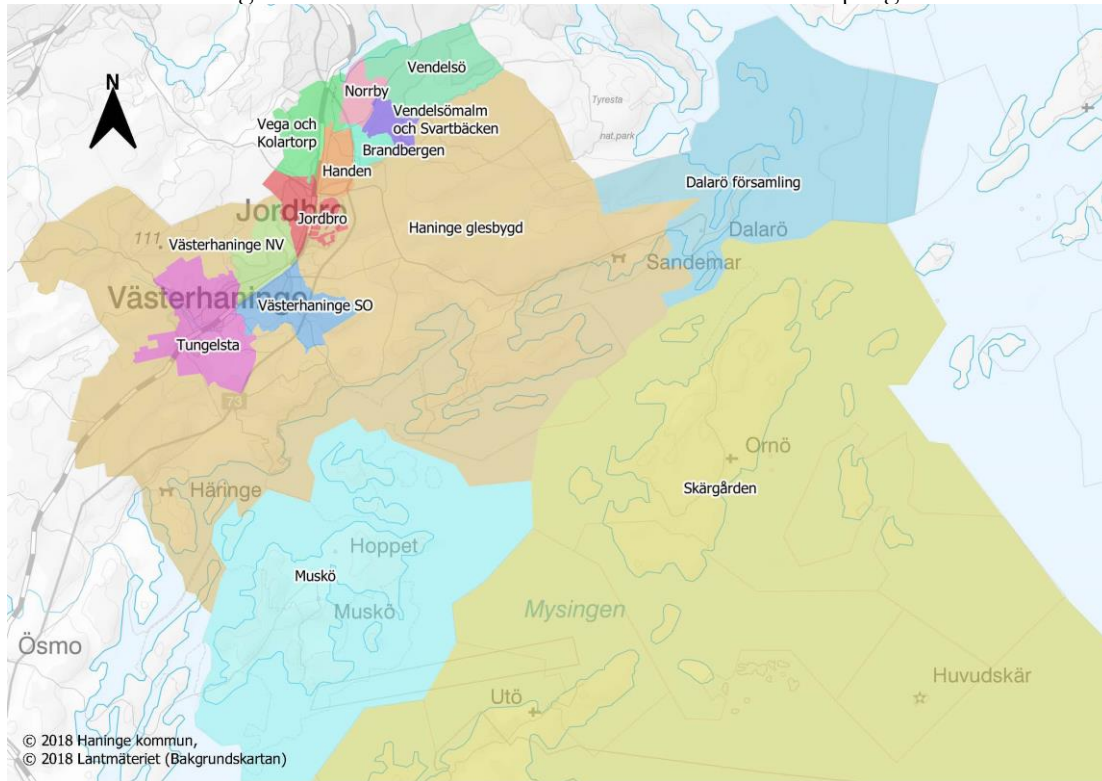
N

Vendelsö
Norrby
Tyresta
nat.park
Vendelsömalm och Svartbäcken
Vega och Kolartorp
Brandbergen
Handen
Dalarö församling
Jordbro
Jordbro
111
Västerhaninge NV
Haninge glesbygd
Dalarö
Sandemar
Västerhaninge
Västerhaninge SO
Tungelsta
73
Ornö
Skärgården
Häringe
Hoppet
Muskö
Muskö
Mysingen
Ösmo
Huvudskär
Utö
© 2018 Haninge kommun,
© 2018 Lantmäteriet (Bakgrundskartan)